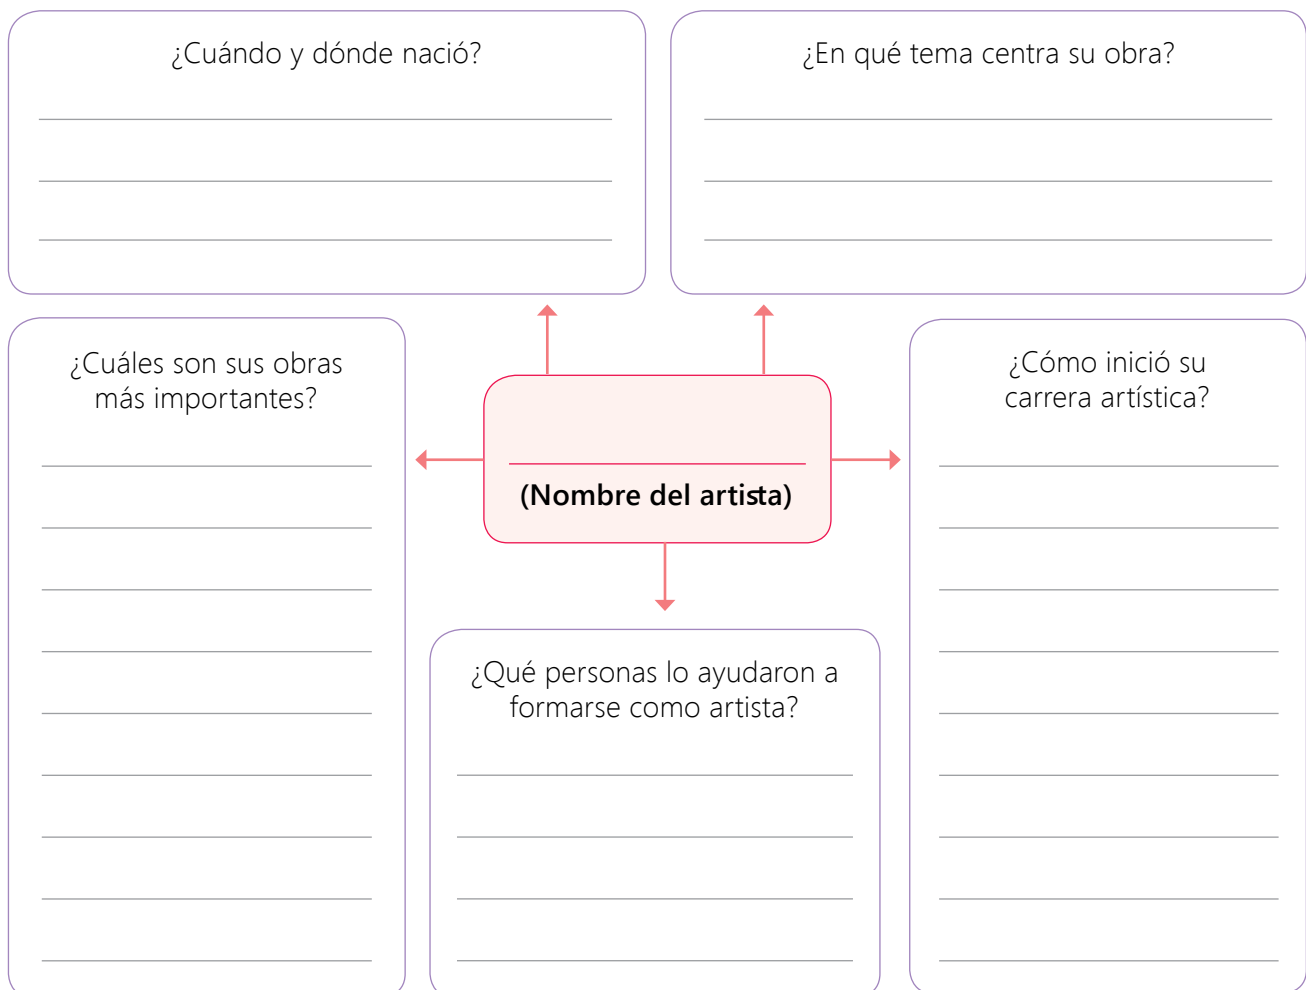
¿Cuándo y dónde nació?

¿En qué tema centra su obra?

¿Cuáles son sus obras más importantes?

(Nombre del artista)

¿Cómo inició su carrera artística?

¿Qué personas lo ayudaron a formarse como artista?